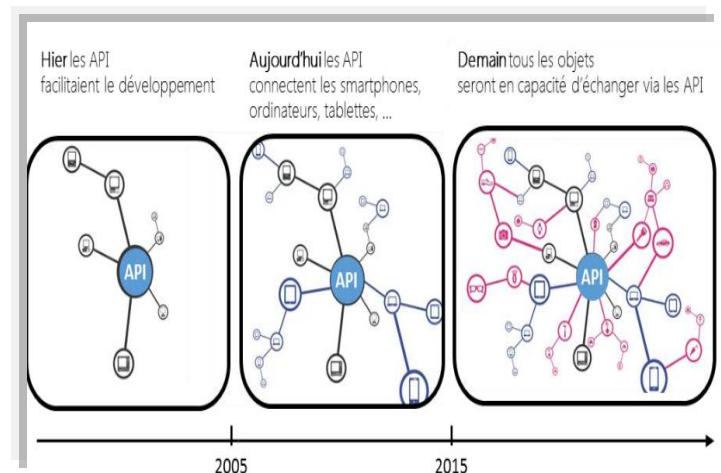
Hier les API
facilitaient le développement

Aujourd'hui les API
connectent les smartphones,
ordinateurs, tablettes, ...

Demain tous les objets
seront en capacité d'échanger via les API

API

API

API

2005

2015